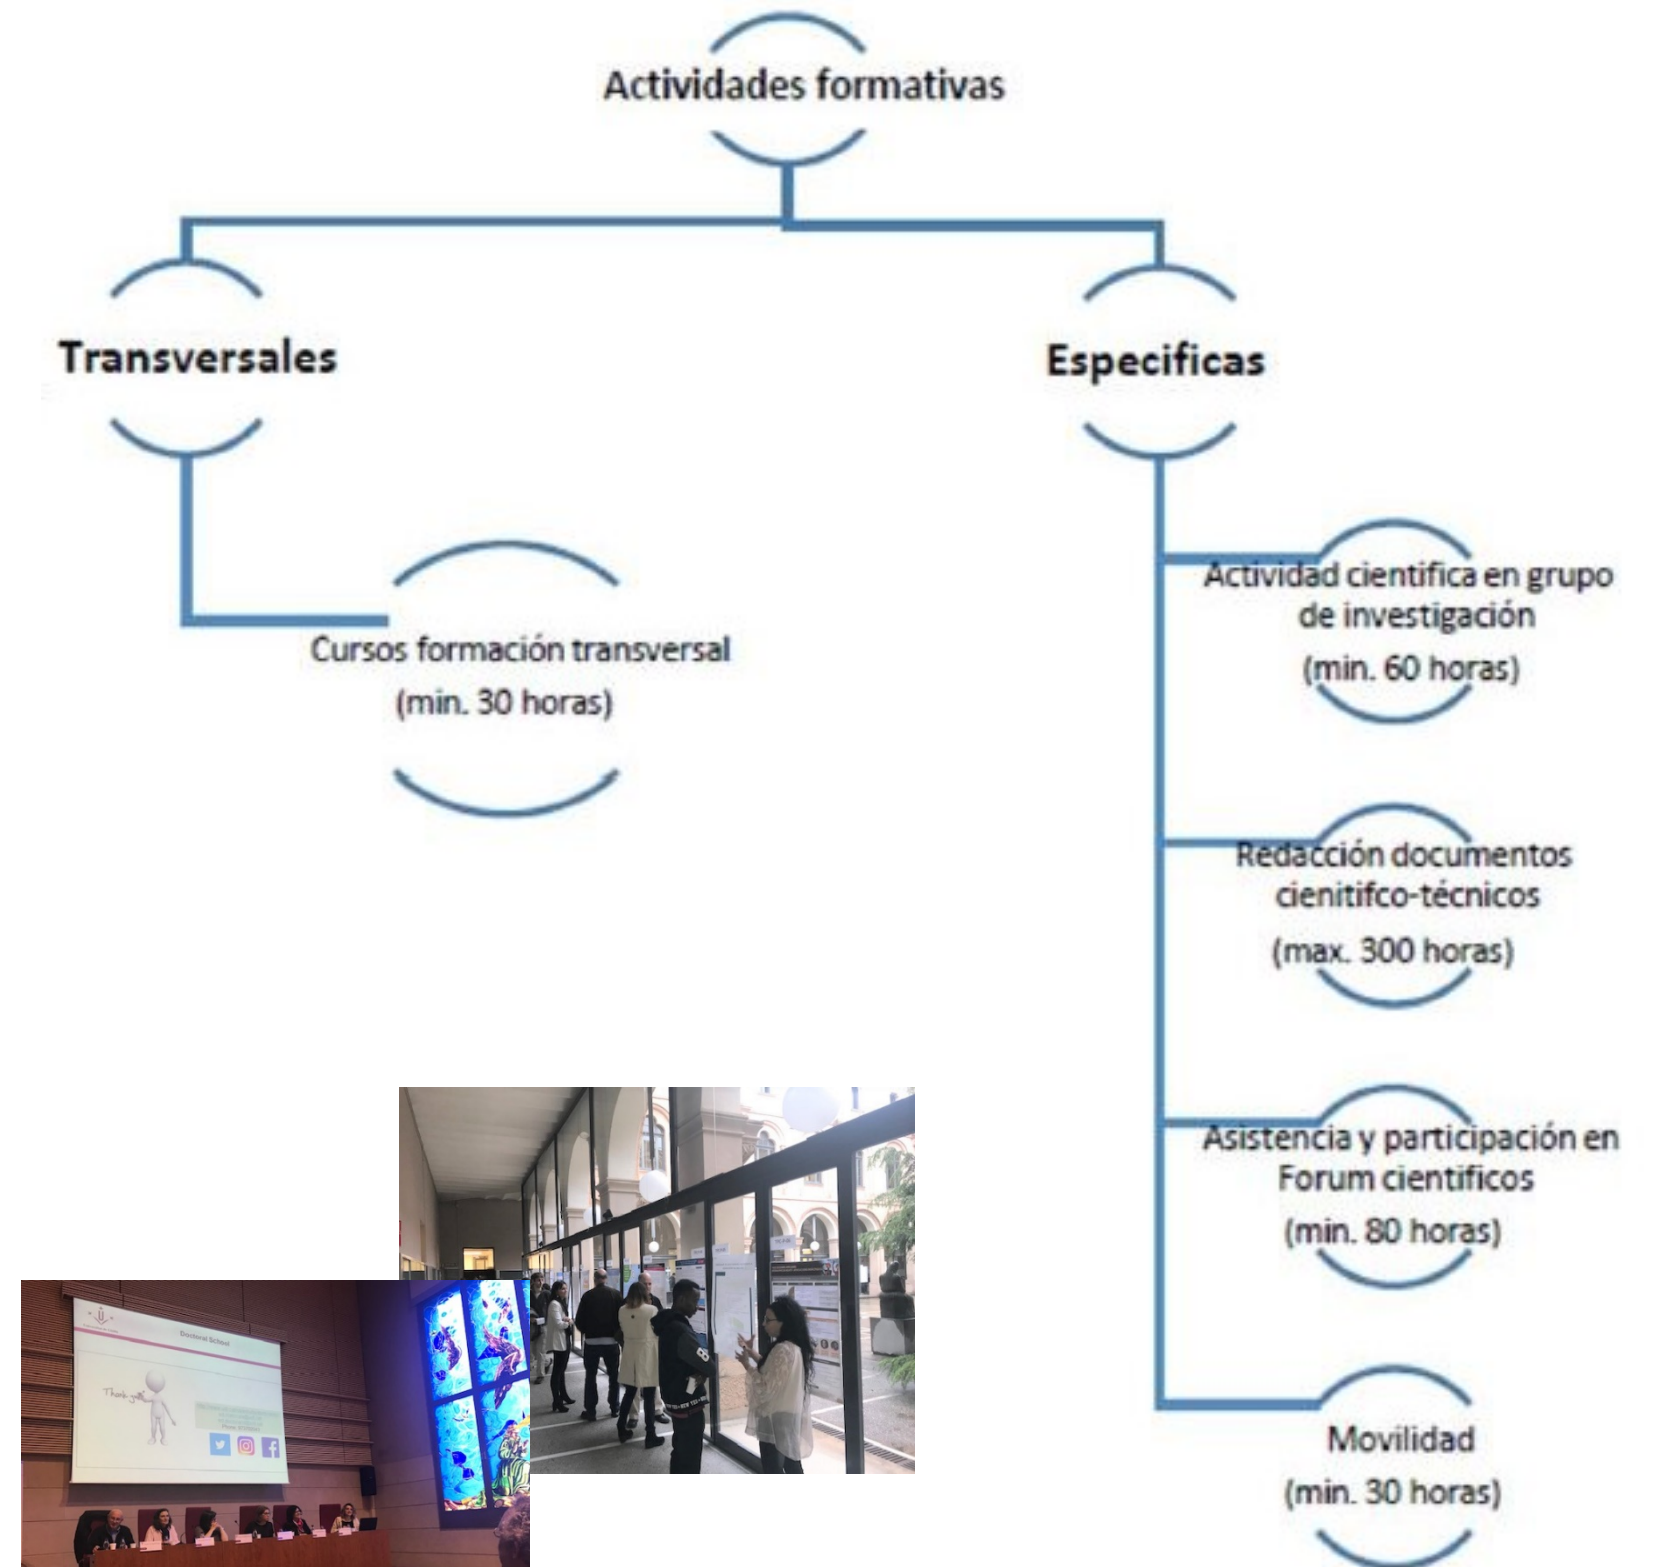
Actividades formativas

Transversales

Especificas

Cursos formación transversal
(min. 30 horas)

Actividad cientifica en grupo de investigación
(min. 60 horas)

Redacción documentos cienitifco-técnicos
(max. 300 horas)

Asistencia y participación en Forum cientificos
(min. 80 horas)

Movilidad
(min. 30 horas)

Doctoral School

Thank you